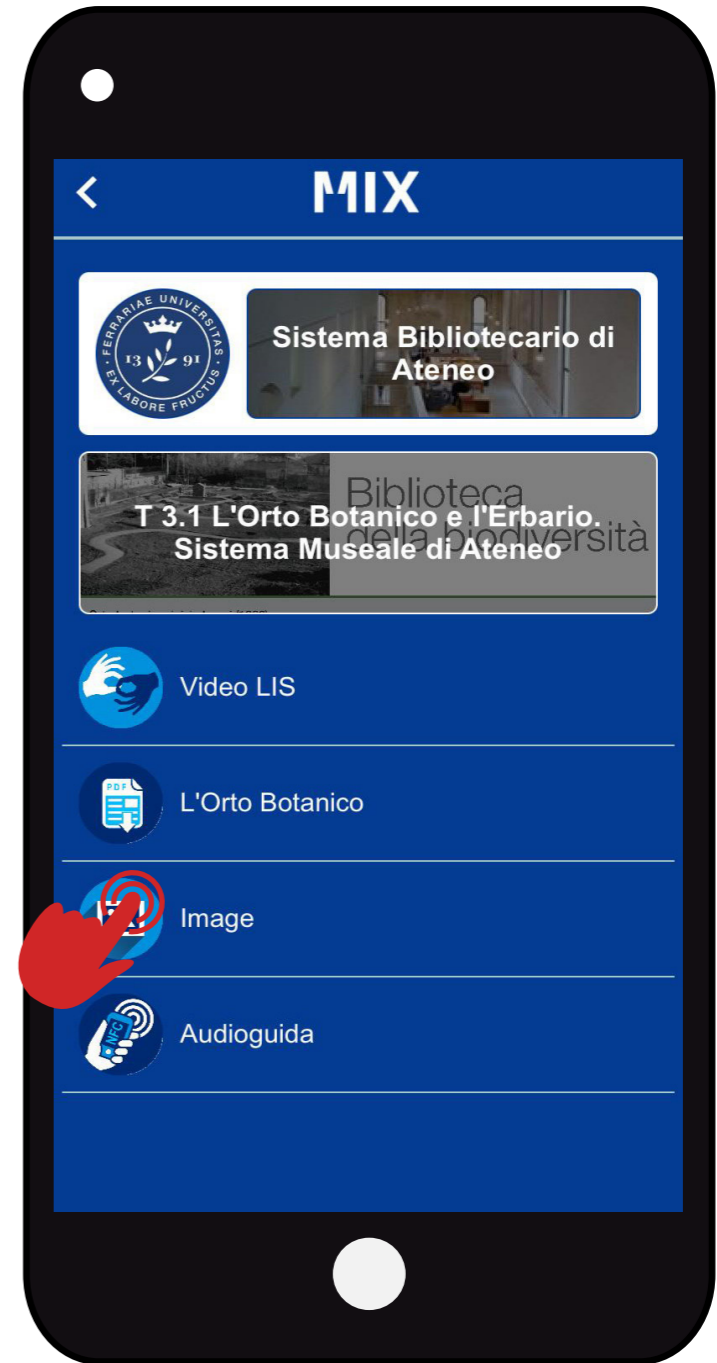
MIX

FERRARIAE UNIVERSITAS
13 91
EX LABORE FRUCTUS

Sistema Bibliotecario di Ateneo

Biblioteca della biodiversità

T 3.1 L'Orto Botanico e l'Erbario. Sistema Museale di Ateneo

Video LIS

PDF

L'Orto Botanico

Image

NFC

Audioguida